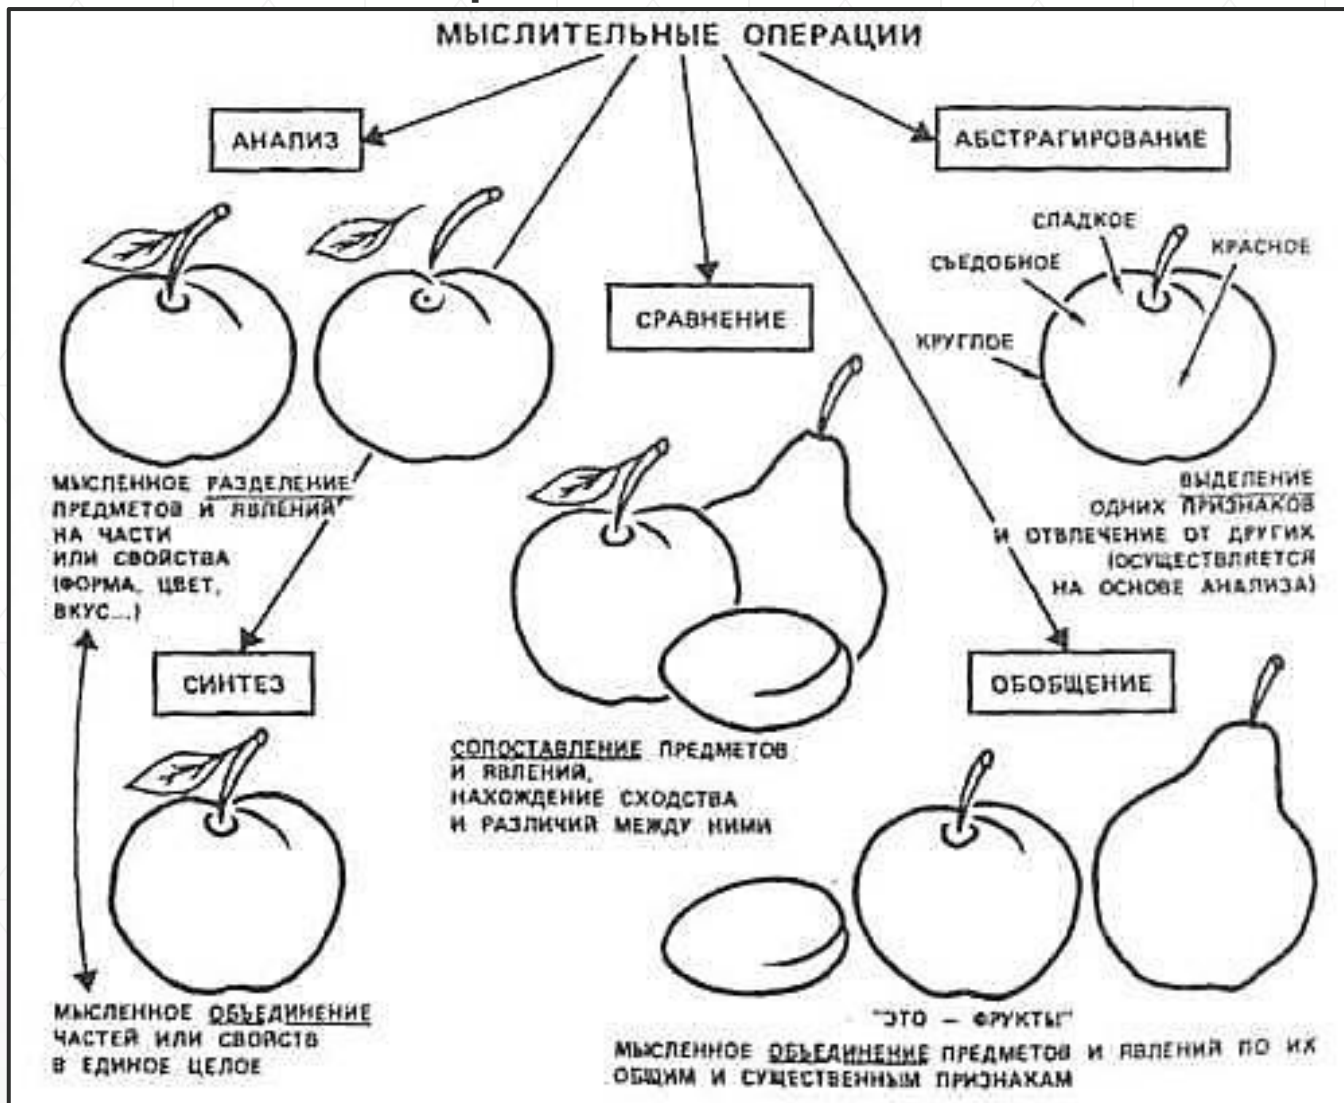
МЫСЛИТЕЛЬНЫЕ ОПЕРАЦИИ

АНАЛИЗ

АБСТРАГИРОВАНИЕ

СЛАДКОЕ

КРАСНОЕ

СЪЕДОБНОЕ

КРУГЛОЕ

СРАВНЕНИЕ

МЫСЛЕННОЕ РАЗДЕЛЕНИЕ ПРЕДМЕТОВ И ЯВЛЕНИЙ НА ЧАСТИ ИЛИ СВОЙСТВА (ФОРМА, ЦВЕТ, ВКУС...)

ВЫДЕЛЕНИЕ ОДНИХ ПРИЗНАКОВ И ОТВЛЕЧЕНИЕ ОТ ДРУГИХ (ОСУЩЕСТВЛЯЕТСЯ НА ОСНОВЕ АНАЛИЗА)

СИНТЕЗ

ОБОБЩЕНИЕ

СОПОСТАВЛЕНИЕ ПРЕДМЕТОВ И ЯВЛЕНИЙ, НАХОЖДЕНИЕ СХОДСТВА И РАЗЛИЧИЙ МЕЖДУ НИМИ

МЫСЛЕННОЕ ОБЪЕДИНЕНИЕ ЧАСТЕЙ ИЛИ СВОЙСТВ В ЕДИНОЕ ЦЕЛОЕ

"ЭТО — ФРУКТЫ"

МЫСЛЕННОЕ ОБЪЕДИНЕНИЕ ПРЕДМЕТОВ И ЯВЛЕНИЙ ПО ИХ ОБЩИМ И СУЩЕСТВЕННЫМ ПРИЗНАКАМ